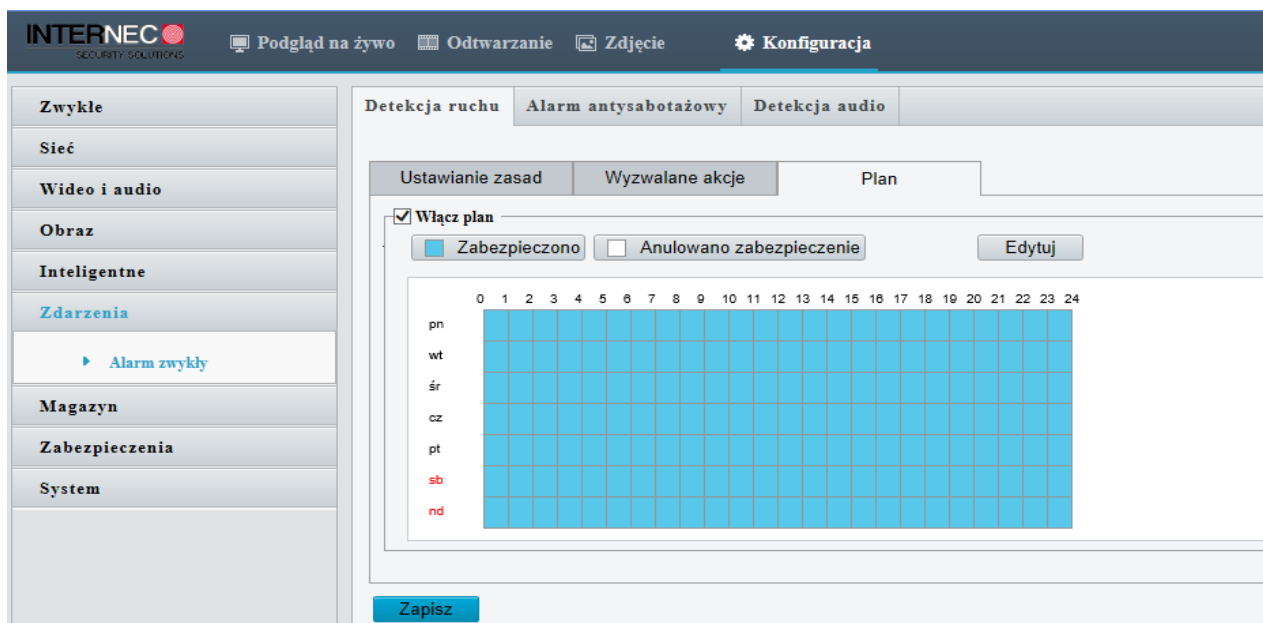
INTERNEC
SECURITY SOLUTIONS

Podgląd na żywo
Odtwarzanie
Zdjęcie
Konfiguracja

Zwykłe
Sieć
Wideo i audio
Obraz
Inteligentne
Zdarzenia
Alarm zwykły
Magazyn
Zabezpieczenia
System

Detekcja ruchu
Alarm antysabotażowy
Detekcja audio

Ustawianie zasad
Wyzwalane akcje
Plan

Włącz plan

Zabezpieczono
Anulowano zabezpieczenie
Edytuj

0 1 2 3 4 5 6 7 8 9 10 11 12 13 14 15 16 17 18 19 20 21 22 23 24

pn
wt
śr
cz
pt
sb
nd

Zapisz